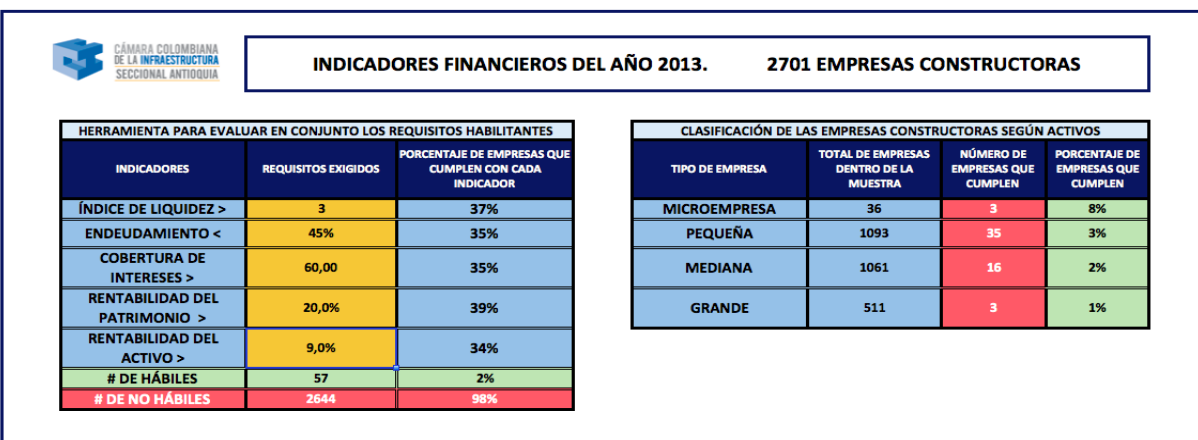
CÁMARA COLOMBIANA DE LA INFRAESTRUCTURA SECCIONAL ANTIOQUIA

INDICADORES FINANCIEROS DEL AÑO 2013. 2701 EMPRESAS CONSTRUCTORAS

HERRAMIENTA PARA EVALUAR EN CONJUNTO LOS REQUISITOS HABILITANTES

| INDICADORES | REQUISITOS EXIGIDOS | PORCENTAJE DE EMPRESAS QUE CUMPLEN CON CADA INDICADOR |
|---|---|---|
| ÍNDICE DE LIQUIDEZ > | 3 | 37% |
| ENDEUDAMIENTO < | 45% | 35% |
| COBERTURA DE INTERESES > | 60,00 | 35% |
| RENTABILIDAD DEL PATRIMONIO > | 20,0% | 39% |
| RENTABILIDAD DEL ACTIVO > | 9,0% | 34% |
| # DE HÁBILES | 57 | 2% |
| # DE NO HÁBILES | 2644 | 98% |

CLASIFICACIÓN DE LAS EMPRESAS CONSTRUCTORAS SEGÚN ACTIVOS

| TIPO DE EMPRESA | TOTAL DE EMPRESAS DENTRO DE LA MUESTRA | NÚMERO DE EMPRESAS QUE CUMPLEN | PORCENTAJE DE EMPRESAS QUE CUMPLEN |
|---|---|---|---|
| MICROEMPRESA | 36 | 3 | 8% |
| PEQUEÑA | 1093 | 35 | 3% |
| MEDIANA | 1061 | 16 | 2% |
| GRANDE | 511 | 3 | 1% |